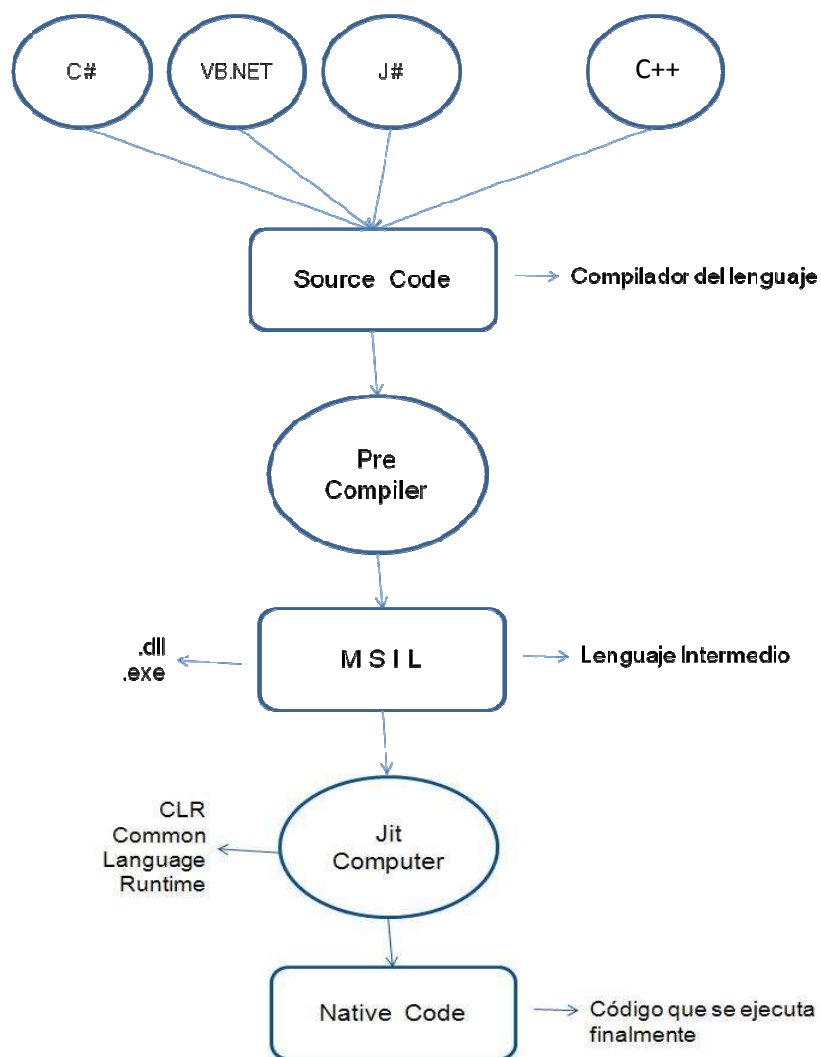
C#

VB.NET

J#

C++

Source Code

Compilador del lenguaje

Pre
Compiler

.dll
.exe

M S I L

Lenguaje Intermedio

CLR
Common
Language
Runtime

Jit
Computer

Native Code

Código que se ejecuta finalmente